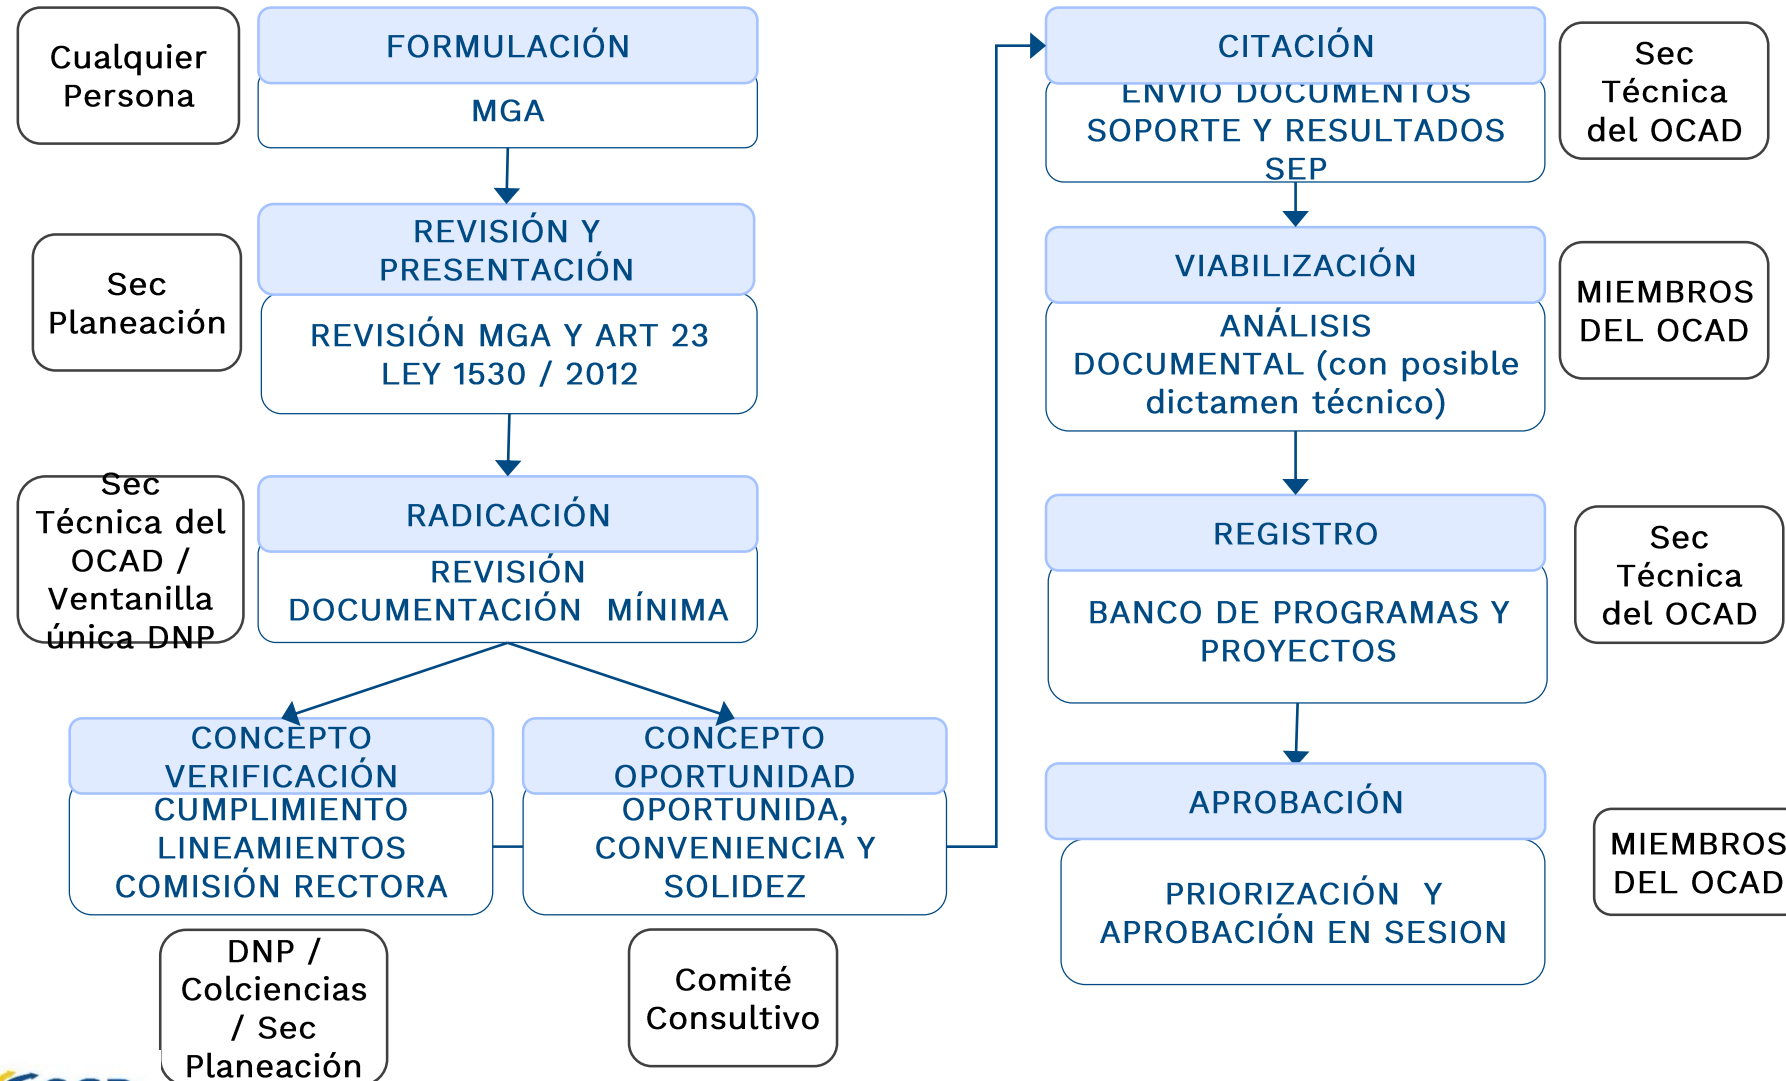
Cualquier Persona

FORMULACIÓN

MGA

Sec Planeación

REVISIÓN Y PRESENTACIÓN

REVISIÓN MGA Y ART 23 LEY 1530 / 2012

Sec Técnica del OCAD / Ventanilla única DNP

RADICACIÓN

REVISIÓN DOCUMENTACIÓN MÍNIMA

CONCEPTO VERIFICACIÓN

CUMPLIMIENTO LINEAMIENTOS COMISIÓN RECTORA

CONCEPTO OPORTUNIDAD

OPORTUNIDA, CONVENIENCIA Y SOLIDEZ

DNP / Colciencias / Sec Planeación

Comité Consultivo

CITACIÓN

ENVIO DOCUMENTOS SOPORTE Y RESULTADOS SEP

Sec Técnica del OCAD

VIABILIZACIÓN

ANÁLISIS DOCUMENTAL (con posible dictamen técnico)

MIEMBROS DEL OCAD

REGISTRO

BANCO DE PROGRAMAS Y PROYECTOS

Sec Técnica del OCAD

APROBACIÓN

PRIORIZACIÓN Y APROBACIÓN EN SESION

MIEMBROS DEL OCAD